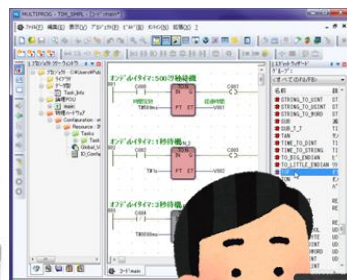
MULTIPROG - TOF_SMPL

ファイル(F) 編集(E) 表示(V) プロジェクト(P) ビルド(B) オンライン(O) 拡張(X) ?

プロジェクトツリーウィンドウ
プロジェクト C:¥Users¥Pub
ライブラリ
データ型
Task_Info
論理POU
main
物理ハードウェア
Configuration
Resource
Tasks
Task
Global_V
IO_Confi

オフディレイタイマ:500ms待機時間
C000
TOF
IN Q
PT ET
T#500ms
C001
待機時間

オフディレイタイマ:1秒待機
C002
TOF
IN Q
PT ET
T#1s
C003

C004
T#5000ms

コード*main

エディタウィザード
グループ:
<すべてのFUとFB>
名前
STRING_TO_DINT
STRING_TO_UINT
STRING_TO_WORD
SUB
SUB_T_T
TAN
TIME_TO_DINT
TIME_TO_STRING
TO_BIG_ENDIAN
TO_LITTLE_ENDIAN
TOF